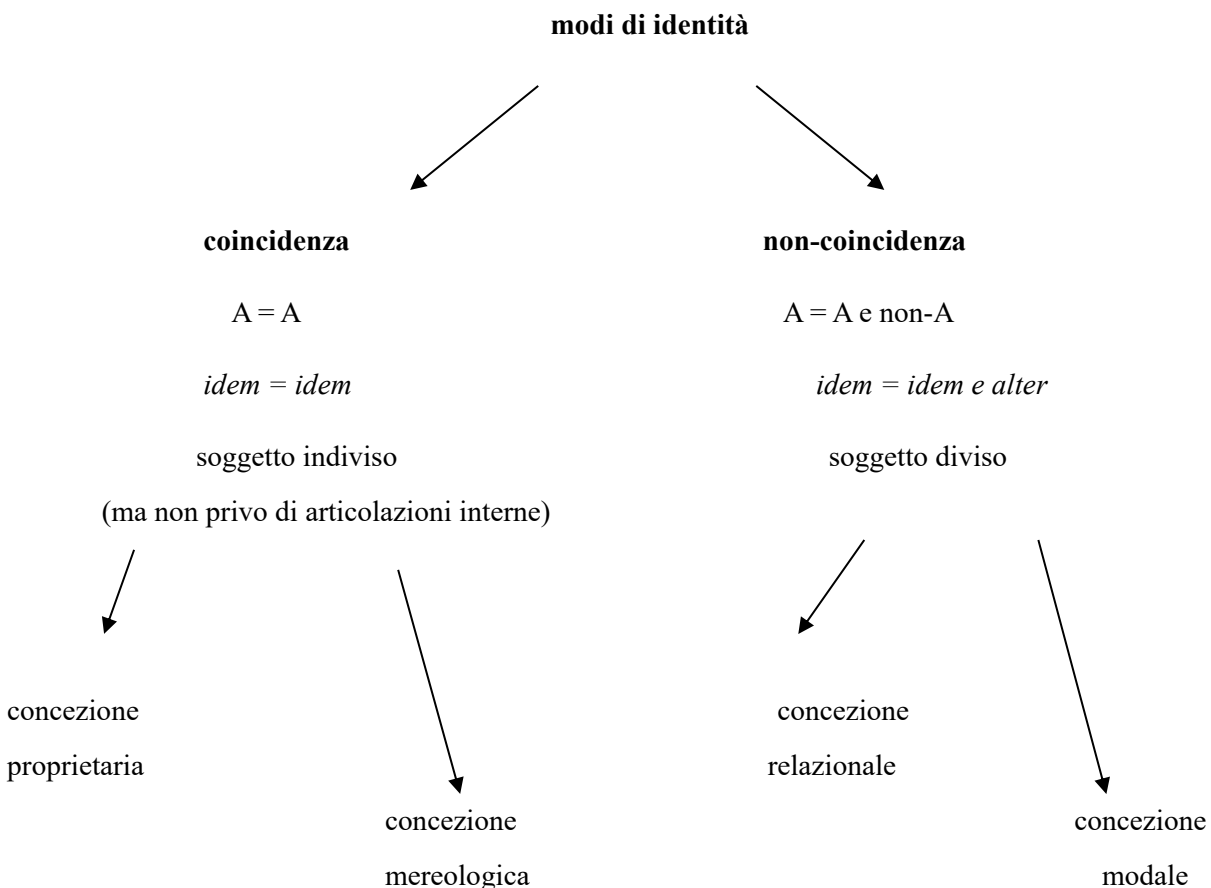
**modi di identità**

**coincidenza**

A = A

*idem = idem*

soggetto indiviso

(ma non privo di articolazioni interne)

**non-coincidenza**

A = A e non-A

*idem = idem e alter*

soggetto diviso

concezione proprietaria

concezione mereologica

concezione relazionale

concezione modale